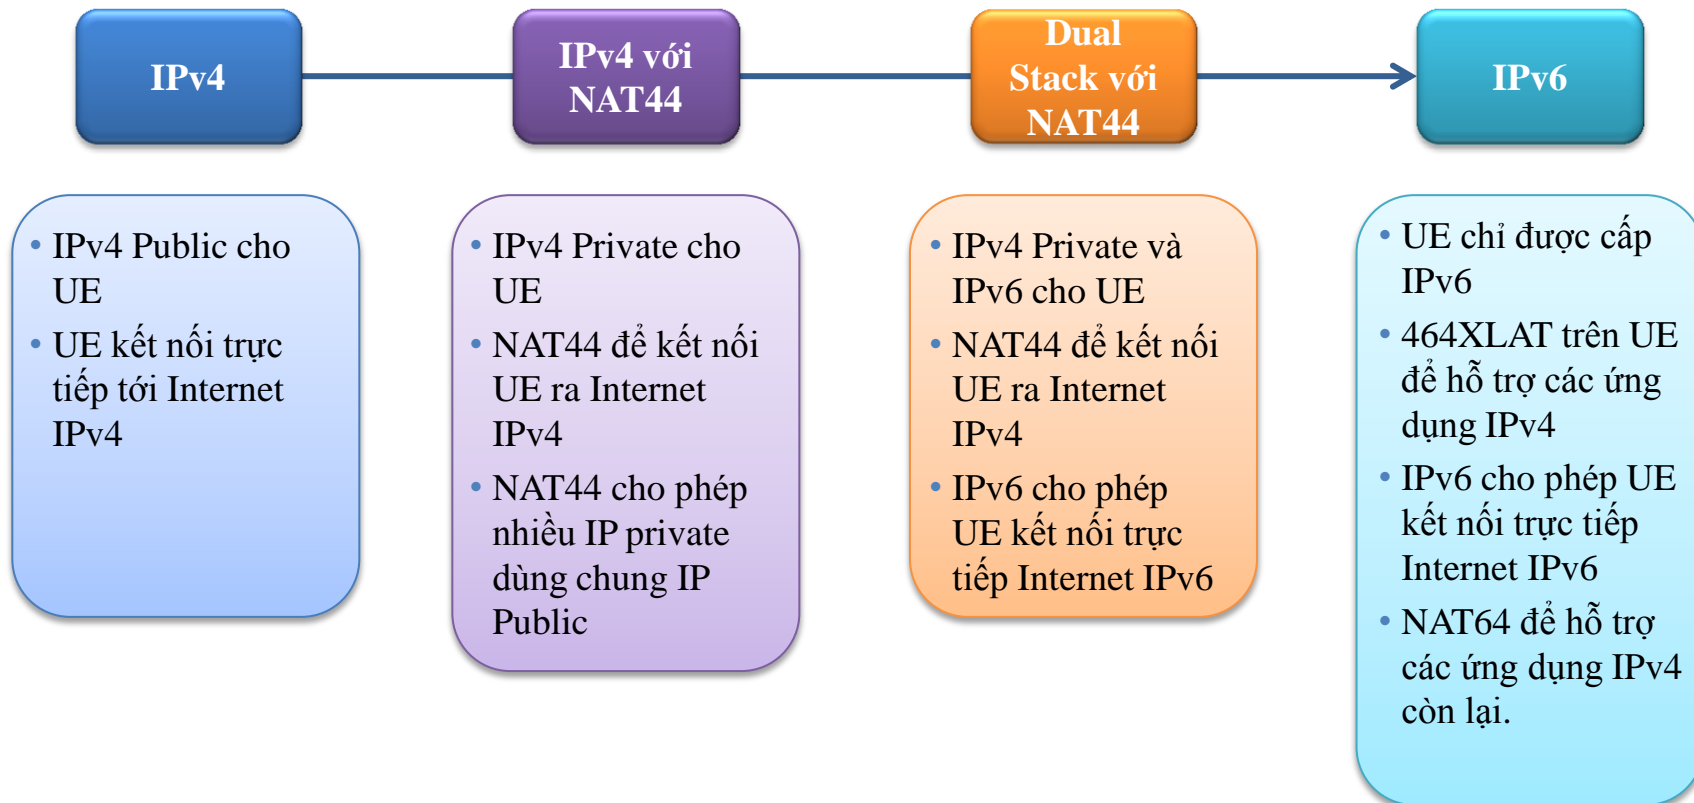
IPv4

IPv4 với NAT44

Dual Stack với NAT44

IPv6

• IPv4 Public cho UE
• UE kết nối trực tiếp tới Internet IPv4

• IPv4 Private cho UE
• NAT44 để kết nối UE ra Internet IPv4
• NAT44 cho phép nhiều IP private dùng chung IP Public

• IPv4 Private và IPv6 cho UE
• NAT44 để kết nối UE ra Internet IPv4
• IPv6 cho phép UE kết nối trực tiếp Internet IPv6

• UE chỉ được cấp IPv6
• 464XLAT trên UE để hỗ trợ các ứng dụng IPv4
• IPv6 cho phép UE kết nối trực tiếp Internet IPv6
• NAT64 để hỗ trợ các ứng dụng IPv4 còn lại.